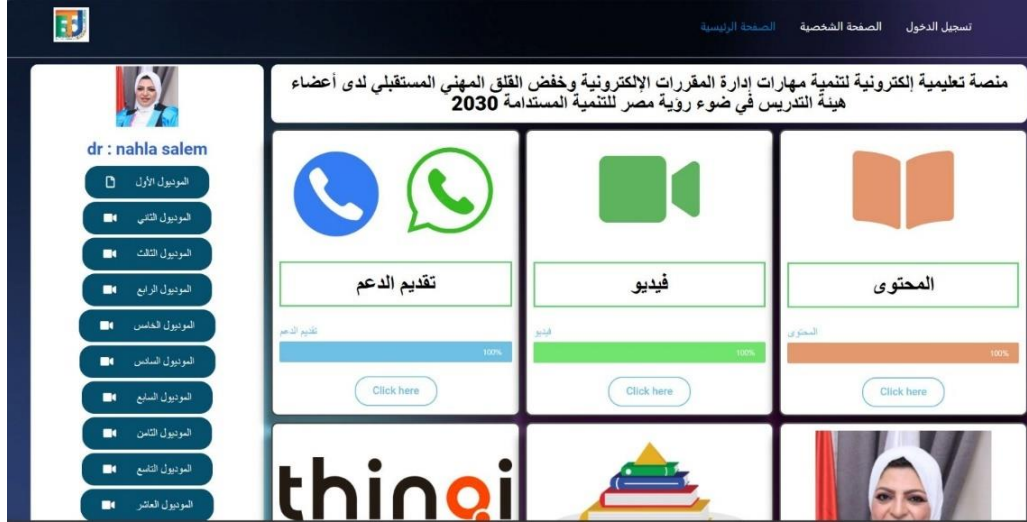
تسجيل الدخول الصفحة الشخصية الصفحة الرئيسية

منصة تعليمية إلكترونية لتنمية مهارات إدارة المقررات الإلكترونية وخفض القلق المهني المستقبلي لدى أعضاء هيئة التدريس في ضوء رؤية مصر للتنمية المستدامة 2030

dr : nahla salem

الموديول الأول
الموديول الثاني
الموديول الثالث
الموديول الرابع
الموديول الخامس
الموديول السادس
الموديول السابع
الموديول الثامن
الموديول التاسع
الموديول العاشر

المحتوى
المحتوى
100%
Click here

فيديو
فيديو
100%
Click here

تقديم الدعم
تقديم الدعم
100%
Click here

thingi